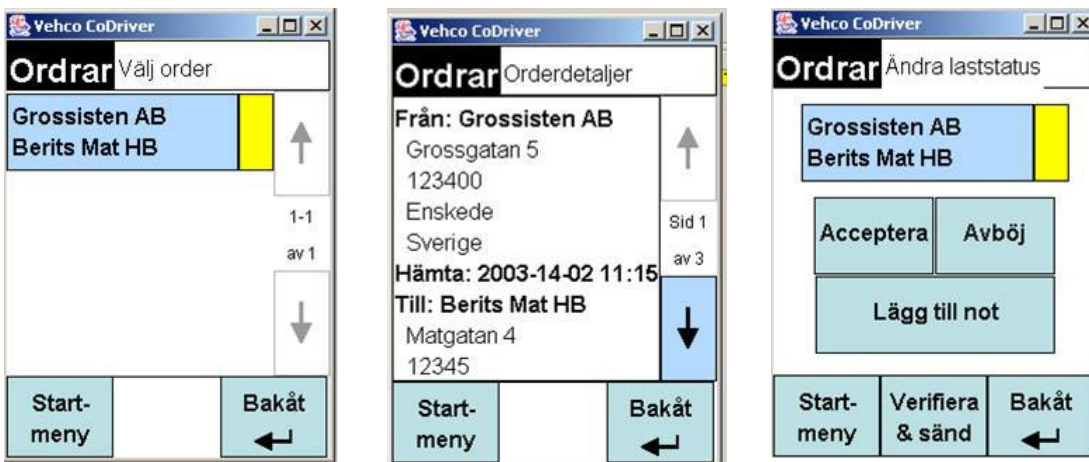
Vehco CoDriver

Ordrar Välj order

Grossisten AB
Berits Mat HB

1-1
av 1

Start-meny

Bakåt

Vehco CoDriver

Ordrar Orderdetaljer

Från: Grossisten AB
Grossgatan 5
123400
Enskede
Sverige
Hämta: 2003-14-02 11:15
Till: Berits Mat HB
Matgatan 4
12345

Sid 1
av 3

Start-meny

Bakåt

Vehco CoDriver

Ordrar Ändra laststatus

Grossisten AB
Berits Mat HB

Acceptera

Avböj

Lägg till not

Start-meny

Verifiera & sänd

Bakåt